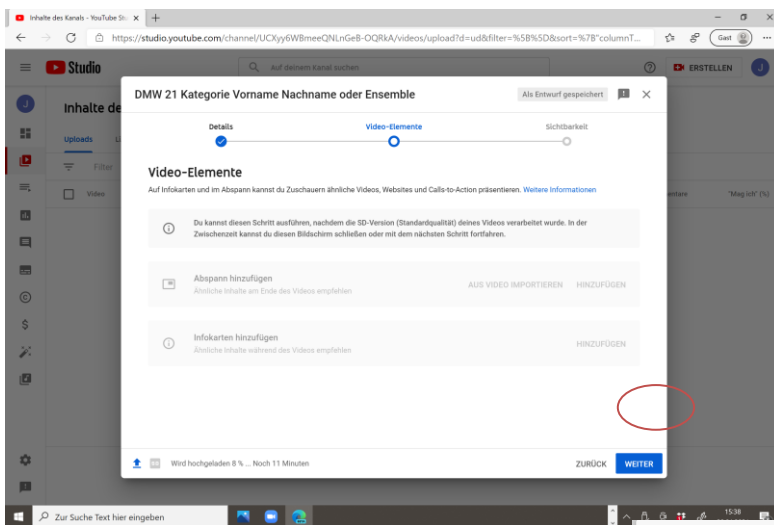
Inhalte des Kanals - YouTube St ×  +

https://studio.youtube.com/channel/UCXyy6WBmeeQNLnGeB-OQRkA/videos/upload?d=ud&filter=%5B%5D&sort=%7B"columnT...

Gast

Studio

Auf deinem Kanal suchen

ERSTELLEN

Inhalte de

Uploads

Filter

Video

entare

"Mag ich" (%)

DMW 21 Kategorie Vorname Nachname oder Ensemble

Als Entwurf gespeichert

Details

Video-Elemente

Sichtbarkeit

Video-Elemente

Auf Infokarten und im Abspann kannst du Zuschauern ähnliche Videos, Websites und Calls-to-Action präsentieren. Weitere Informationen

Du kannst diesen Schritt ausführen, nachdem die SD-Version (Standardqualität) deines Videos verarbeitet wurde. In der Zwischenzeit kannst du diesen Bildschirm schließen oder mit dem nächsten Schritt fortfahren.

Abspann hinzufügen
Ähnliche Inhalte am Ende des Videos empfehlen

AUS VIDEO IMPORTIEREN

HINZUFÜGEN

Infokarten hinzufügen
Ähnliche Inhalte während des Videos empfehlen

HINZUFÜGEN

Wird hochgeladen 8 % ... Noch 11 Minuten

ZURÜCK

WEITER

Zur Suche Text hier eingeben

15:38